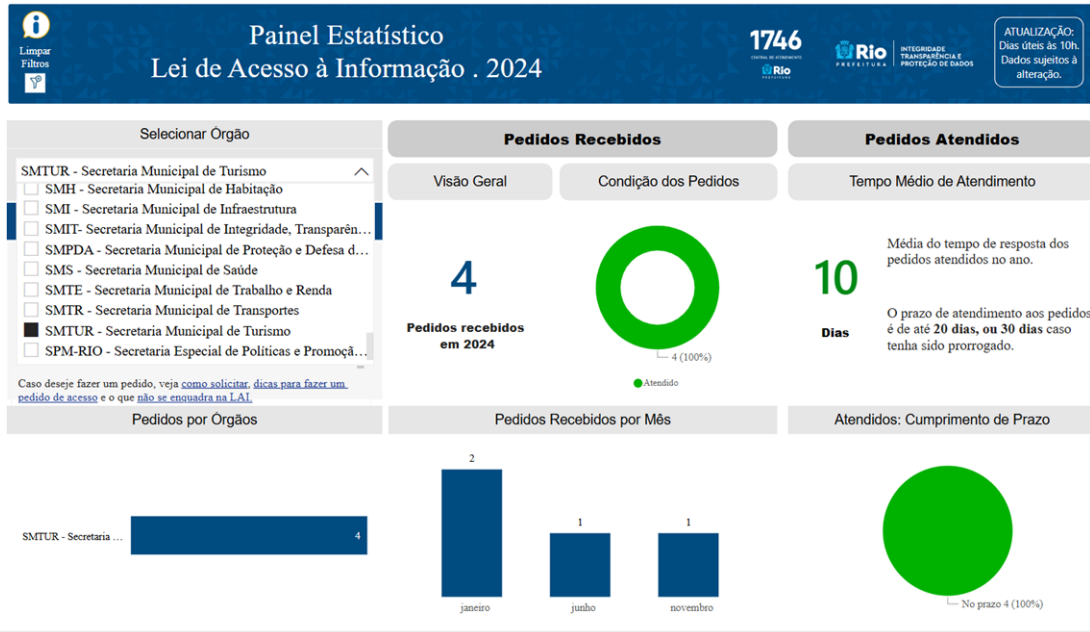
Limpar Filtros

Painel Estatístico
Lei de Acesso à Informação . 2024

1746
CENTRAL DE ATENDIMENTO
Rio
PREFEITURA

Rio
PREFEITURA
INTEGRIDADE TRANSPARÊNCIA E PROTEÇÃO DE DADOS

ATUALIZAÇÃO: Dias úteis às 10h. Dados sujeitos à alteração.

Selecionar Órgão

SMTUR - Secretaria Municipal de Turismo

SMH - Secretaria Municipal de Habitação
SMI - Secretaria Municipal de Infraestrutura
SMIT- Secretaria Municipal de Integridade, Transparên...
SMPDA - Secretaria Municipal de Proteção e Defesa d...
SMS - Secretaria Municipal de Saúde
SMTE - Secretaria Municipal de Trabalho e Renda
SMTR - Secretaria Municipal de Transportes
SMTUR - Secretaria Municipal de Turismo
SPM-RIO - Secretaria Especial de Políticas e Promoçã...

Caso deseje fazer um pedido, veja como solicitar, dicas para fazer um pedido de acesso e o que não se enquadra na LAI.

Pedidos Recebidos

Visão Geral

Condição dos Pedidos

4

Pedidos recebidos em 2024

4 (100%)

Atendido

Pedidos Atendidos

Tempo Médio de Atendimento

10

Dias

Média do tempo de resposta dos pedidos atendidos no ano.

O prazo de atendimento aos pedidos é de até 20 dias, ou 30 dias caso tenha sido prorrogado.

Pedidos por Órgaos

SMTUR - Secretaria ...

4

Pedidos Recebidos por Mês

2

1

1

janeiro

junho

novembro

Atendidos: Cumprimento de Prazo

No prazo 4 (100%)